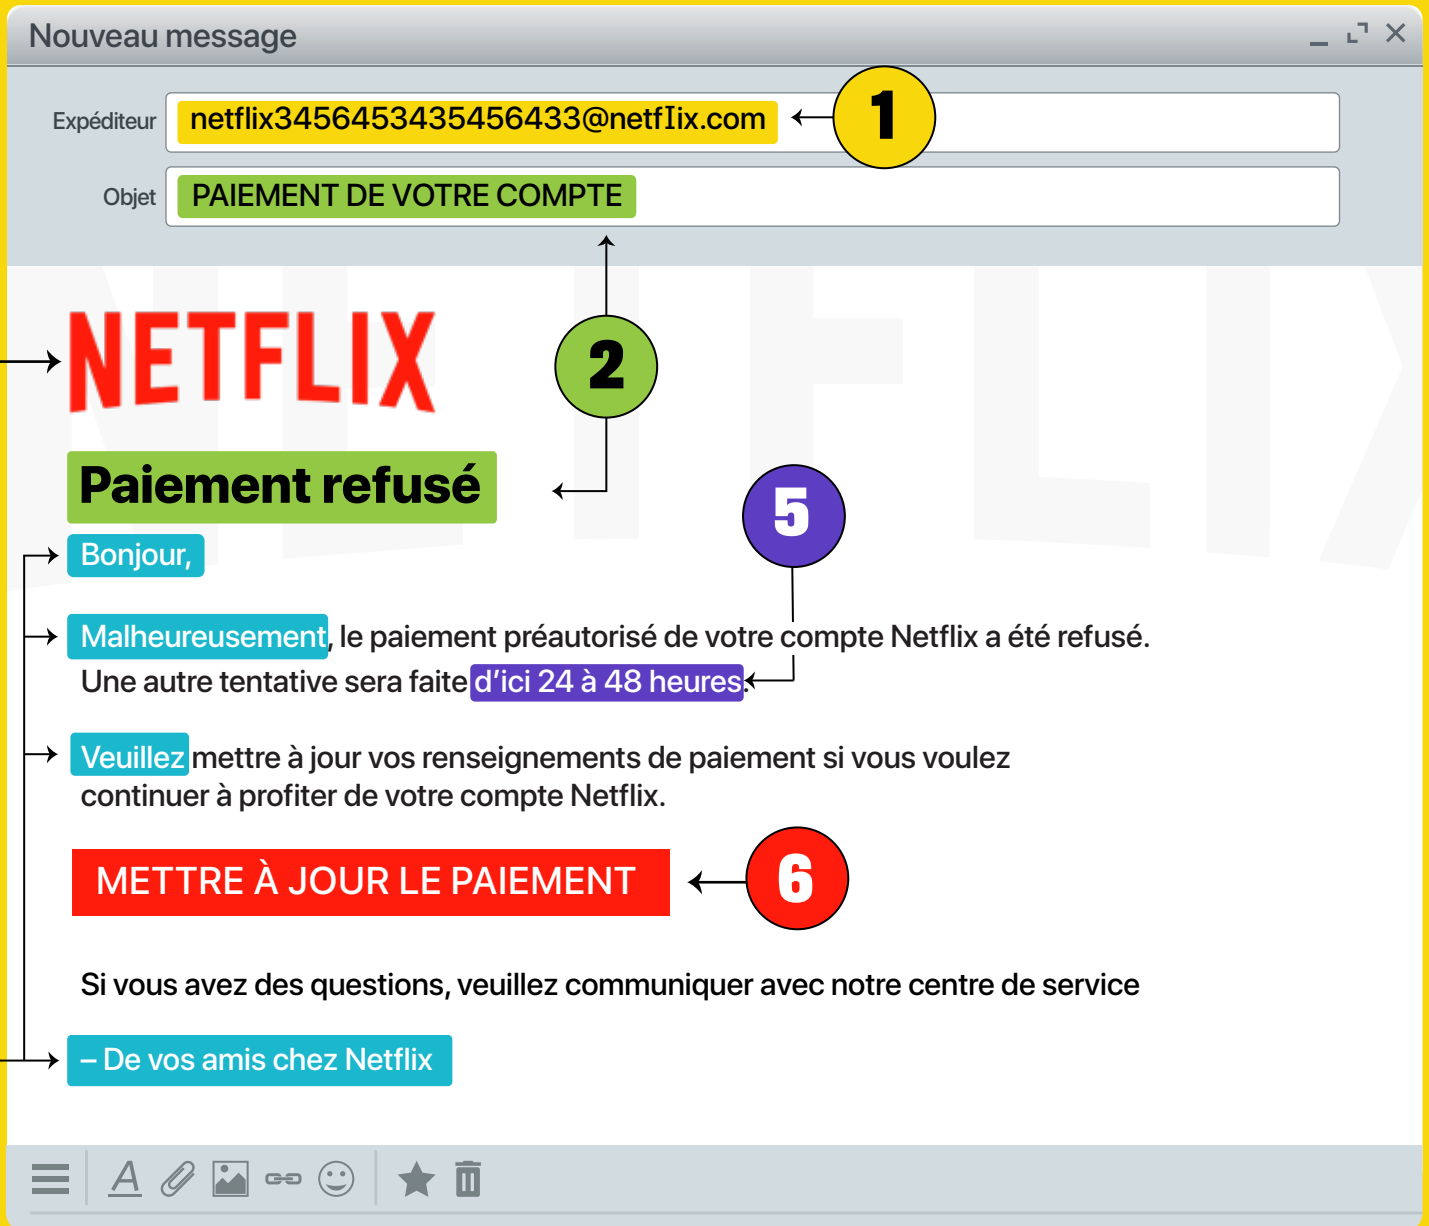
Nouveau message

Expéditeur netflix3456453435456433@netflix.com

1

Objet PAIEMENT DE VOTRE COMPTE

NETFLIX

2

Paiement refusé

5

Bonjour,

Malheureusement, le paiement préautorisé de votre compte Netflix a été refusé. Une autre tentative sera faite d'ici 24 à 48 heures.

Veuillez mettre à jour vos renseignements de paiement si vous voulez continuer à profiter de votre compte Netflix.

METTRE À JOUR LE PAIEMENT

6

Si vous avez des questions, veuillez communiquer avec notre centre de service

– De vos amis chez Netflix